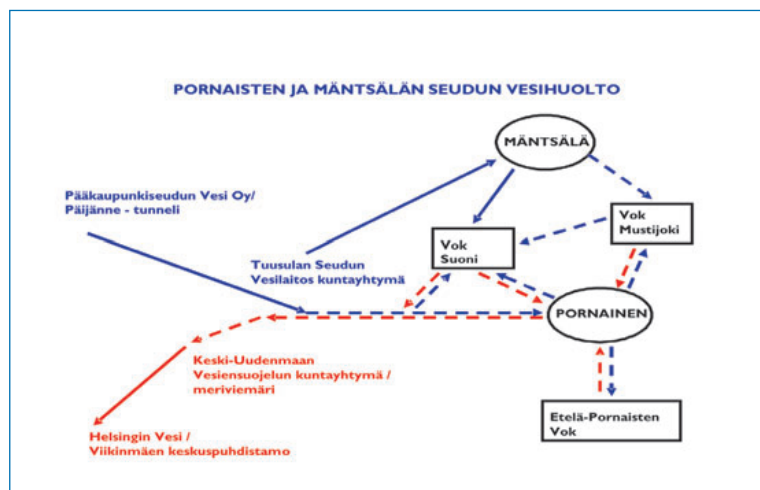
PORNAISTEN JA MÄNTSÄLÄN SEUDUN VESIHUOLTO

MÄNTSÄLÄ

Pääkaupunkiseudun Vesi Oy/ Päijänne - tunneli

Vok Mustijoki

Vok Suoni

Tuusulan Seudun Vesilaitos kuntayhtymä

PORNAINEN

Keski-Uudenmaan Vesiensuojelun kuntayhtymä / meriviemäri

Etelä-Pornaisten Vok

Helsingin Vesi / Viikinmäen keskuspuhdistamo